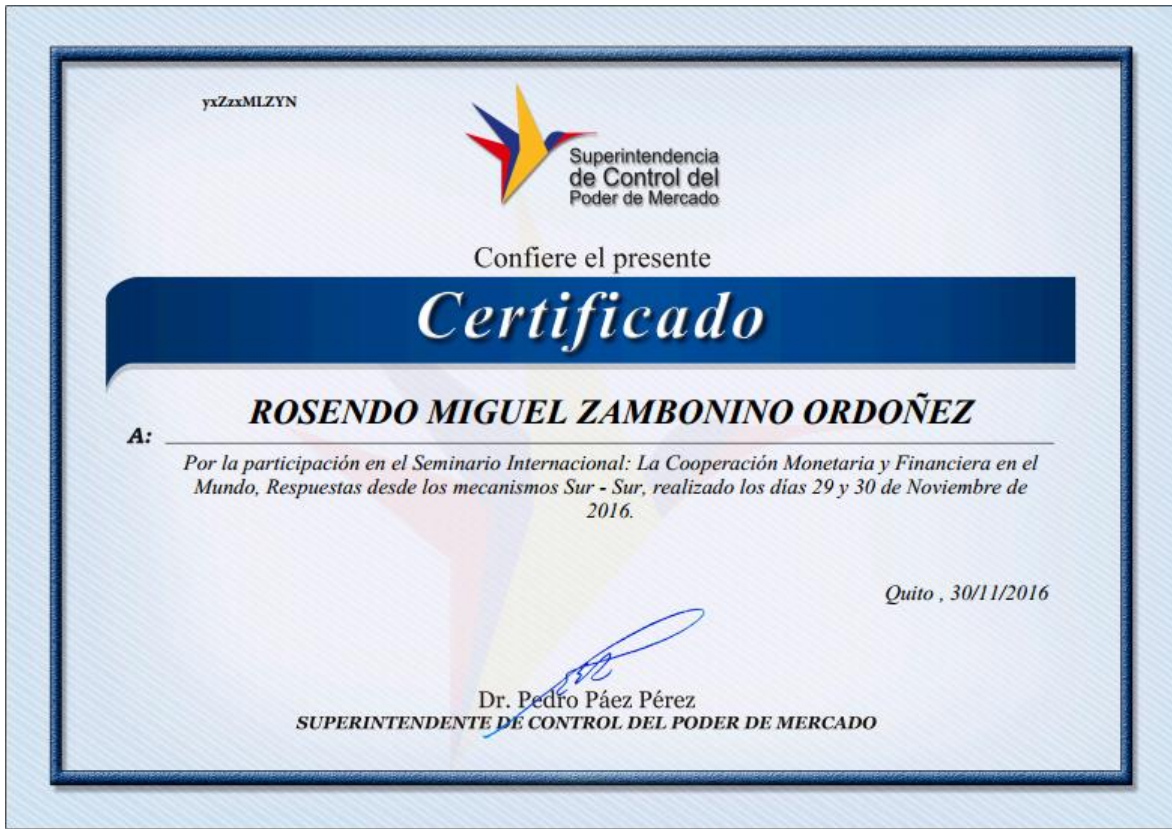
yxZzxMLZYN

Superintendencia
de Control del
Poder de Mercado

Confiere el presente

Certificado

A: ROSENDO MIGUEL ZAMBONINO ORDOÑEZ

Por la participación en el Seminario Internacional: La Cooperación Monetaria y Financiera en el Mundo, Respuestas desde los mecanismos Sur - Sur, realizado los días 29 y 30 de Noviembre de 2016.

Quito , 30/11/2016

Dr. Pedro Páez Pérez
SUPERINTENDENTE DE CONTROL DEL PODER DE MERCADO